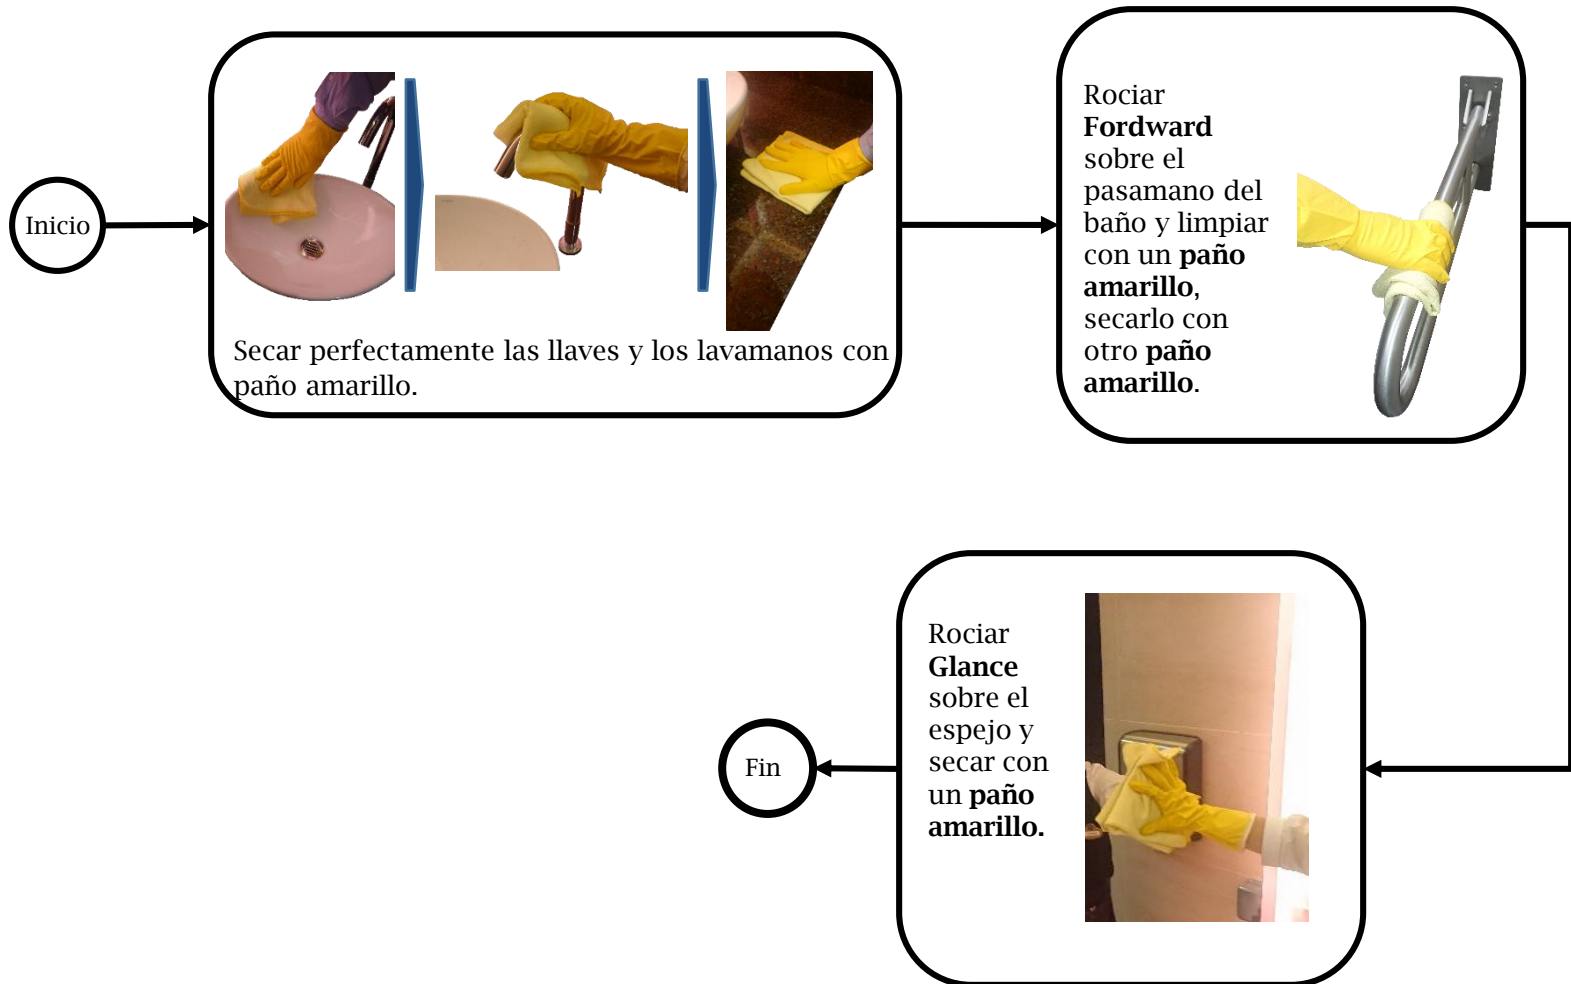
Inicio

Secar perfectamente las llaves y los lavamanos con paño amarillo.

Rociar **Fordward** sobre el pasamano del baño y limpiar con un **paño amarillo**, secarlo con otro **paño amarillo**.

Rociar **Glance** sobre el espejo y secar con un **paño amarillo.**

Fin